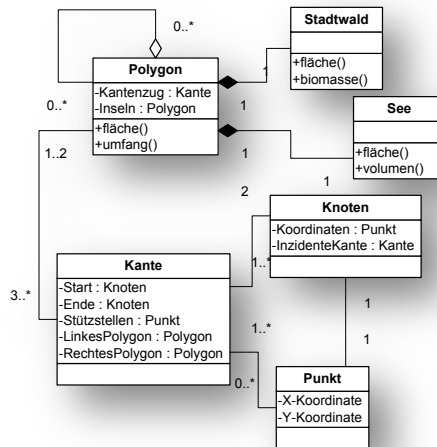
0..*

Stadtwald

+fläche()
+biomasse()

Polygon

-Kantenzug : Kante
-Inseln : Polygon

+fläche()
+umfang()

1

0..*

1

See

+fläche()
+volumen()

1..2

1

1

2

Knoten

-Koordinaten : Punkt
-InzidenteKante : Kante

Kante

-Start : Knoten
-Ende : Knoten
-Stützstellen : Punkt
-LinkesPolygon : Polygon
-RechtesPolygon : Polygon

3..*

1..*

1

1

1..*

0..*

Punkt

-X-Koordinate
-Y-Koordinate